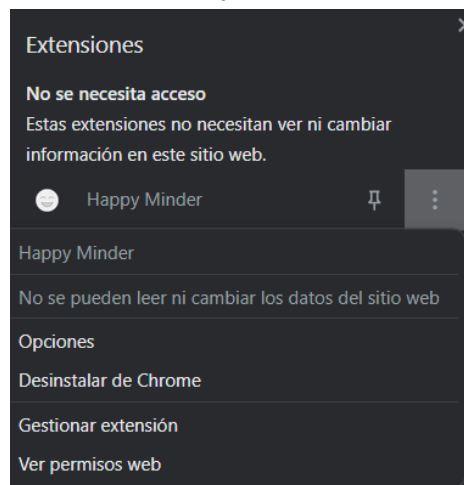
Extensiones

No se necesita acceso
Estas extensiones no necesitan ver ni cambiar información en este sitio web.

Happy Minder

Happy Minder

No se pueden leer ni cambiar los datos del sitio web

Opciones

Desinstalar de Chrome

Gestionar extensión

Ver permisos web